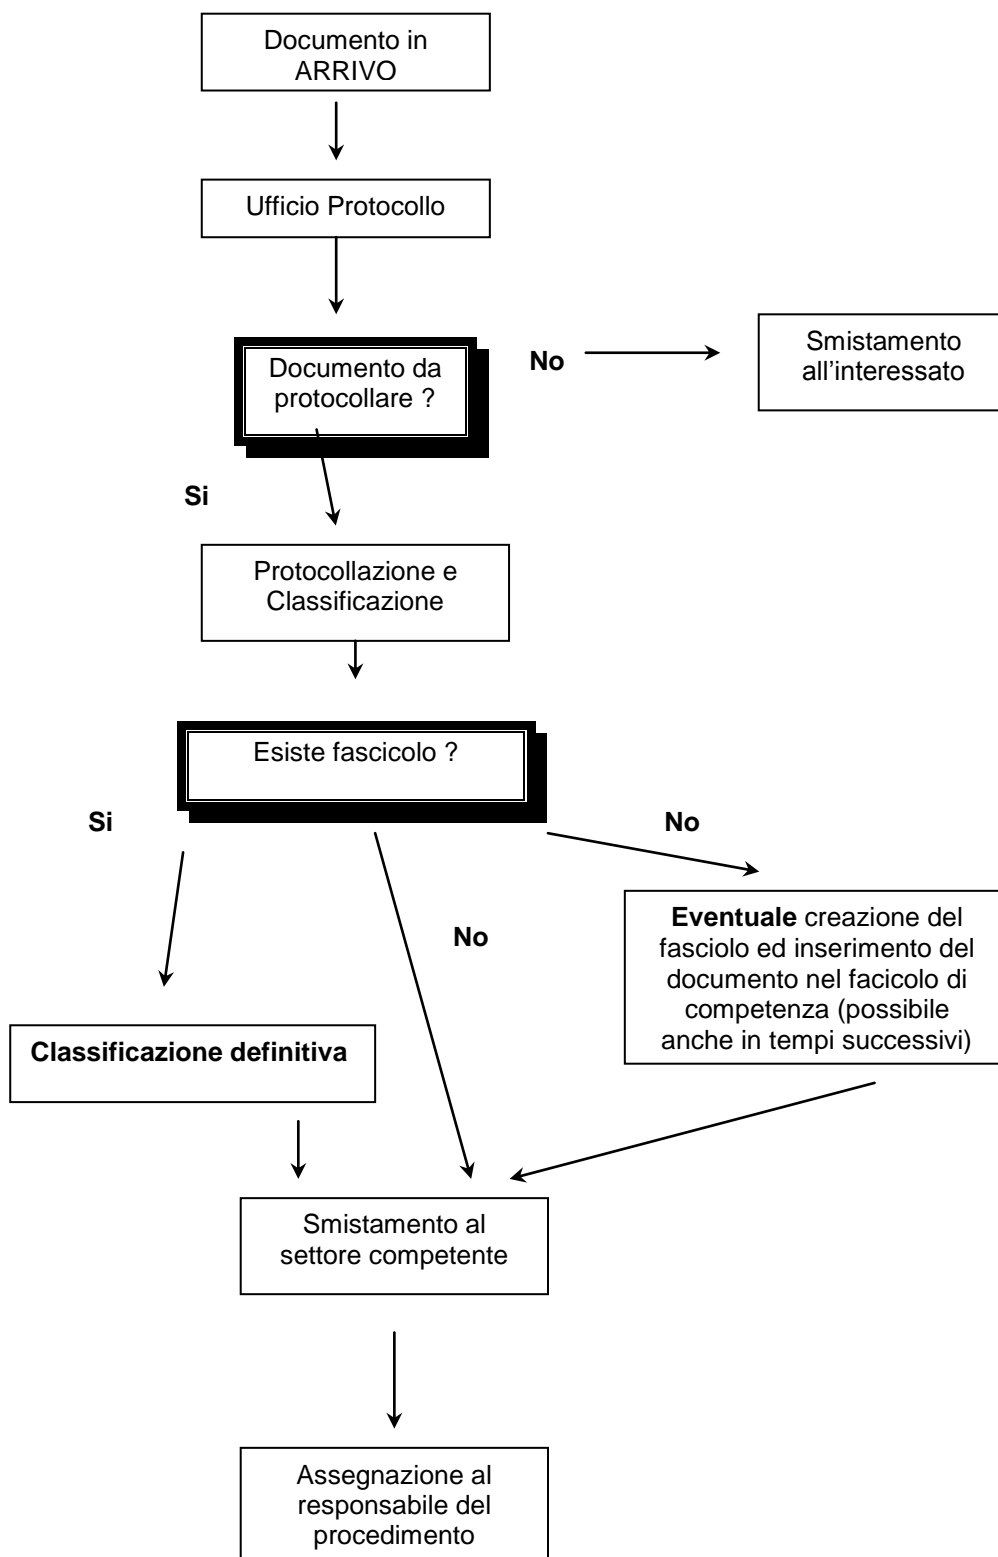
Documento in ARRIVO

Ufficio Protocollo

Documento da protocollare ?

No

Smistamento all'interessato

Si

Protocollazione e Classificazione

Esiste fascicolo ?

Si

No

No

Eventuale creazione del fasciolo ed inserimento del documento nel facicolo di competenza (possibile anche in tempi successivi)

Classificazione definitiva

Smistamento al settore competente

Assegnazione al responsabile del procedimento